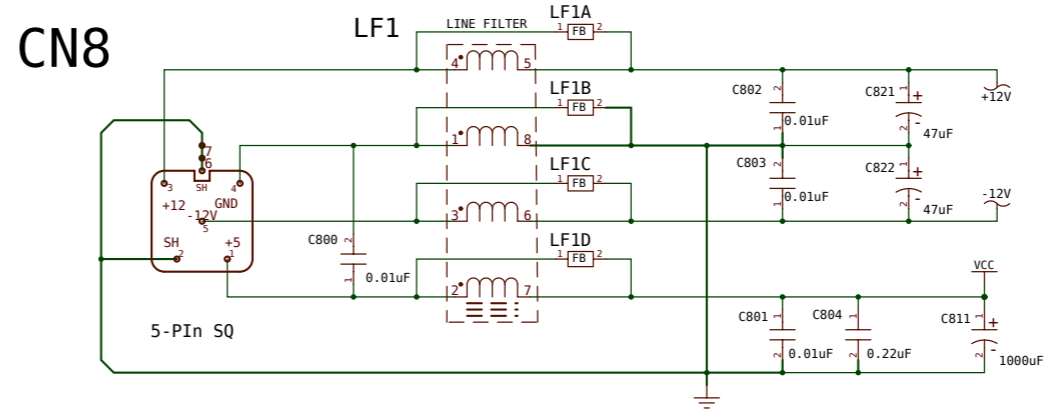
CN8

LF1

LINE FILTER

LF1A

1 FB 2

4 5

LF1B

1 FB 2

1 8

LF1C

1 FB 2

3 6

LF1D

1 FB 2

2 7

7
6
3 SH 4
+12 GND
-12V
5
SH +5
2 1

5-PIn SQ

C800
2
1
0.01uF

C802
1
2
0.01uF

C803
1
2
0.01uF

C821
1 +
2 -
47uF

C822
1 +
2 -
47uF

+12V

-12V

VCC

C801
1
2
0.01uF

C804
1
2
0.22uF

C811
1 +
2 -
1000uF